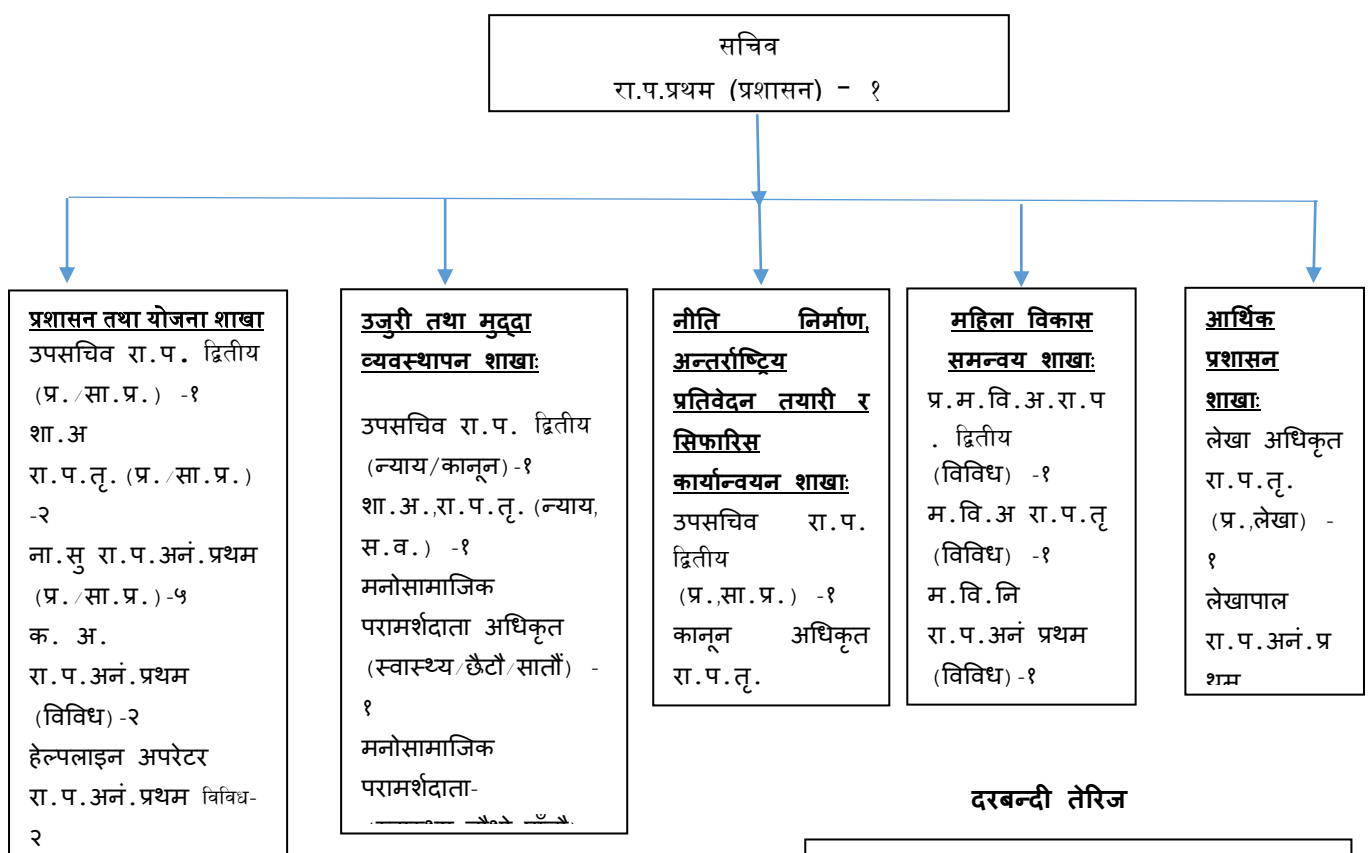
सचिव
रा.प.प्रथम (प्रशासन) – १

प्रशासन तथा योजना शाखा
उपसचिव रा.प. द्वितीय (प्र./सा.प्र.) -१
शा.अ रा.प.तृ.(प्र./सा.प्र.) -२
ना.सु रा.प.अनं.प्रथम (प्र./सा.प्र.)-५
क. अ. रा.प.अनं.प्रथम (विविध)-२
हेल्पलाइन अपरेटर रा.प.अनं.प्रथम विविध-२

उजुरी तथा मुद्दा व्यवस्थापन शाखाः
उपसचिव रा.प. द्वितीय (न्याय/कानून)-१
शा.अ.,रा.प.तृ.(न्याय, स.व.) -१
मनोसामाजिक परामर्शदाता अधिकृत (स्वास्थ्य/छैटौ/सातौं) -१
मनोसामाजिक परामर्शदाता-
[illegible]

नीति निर्माण, अन्तर्राष्ट्रिय प्रतिवेदन तयारी र सिफारिस कार्यान्वयन शाखाः
उपसचिव रा.प. द्वितीय (प्र.,सा.प्र.) -१
कानून अधिकृत रा.प.तृ.

महिला विकास समन्वय शाखाः
प्र.म.वि.अ.रा.प. द्वितीय (विविध) -१
म.वि.अ रा.प.तृ (विविध) -१
म.वि.नि रा.प.अनं प्रथम (विविध)-१

आर्थिक प्रशासन शाखाः
लेखा अधिकृत रा.प.तृ. (प्र.,लेखा) -१
लेखापाल रा.प.अनं.प्र
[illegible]

दरबन्दी तेरिज